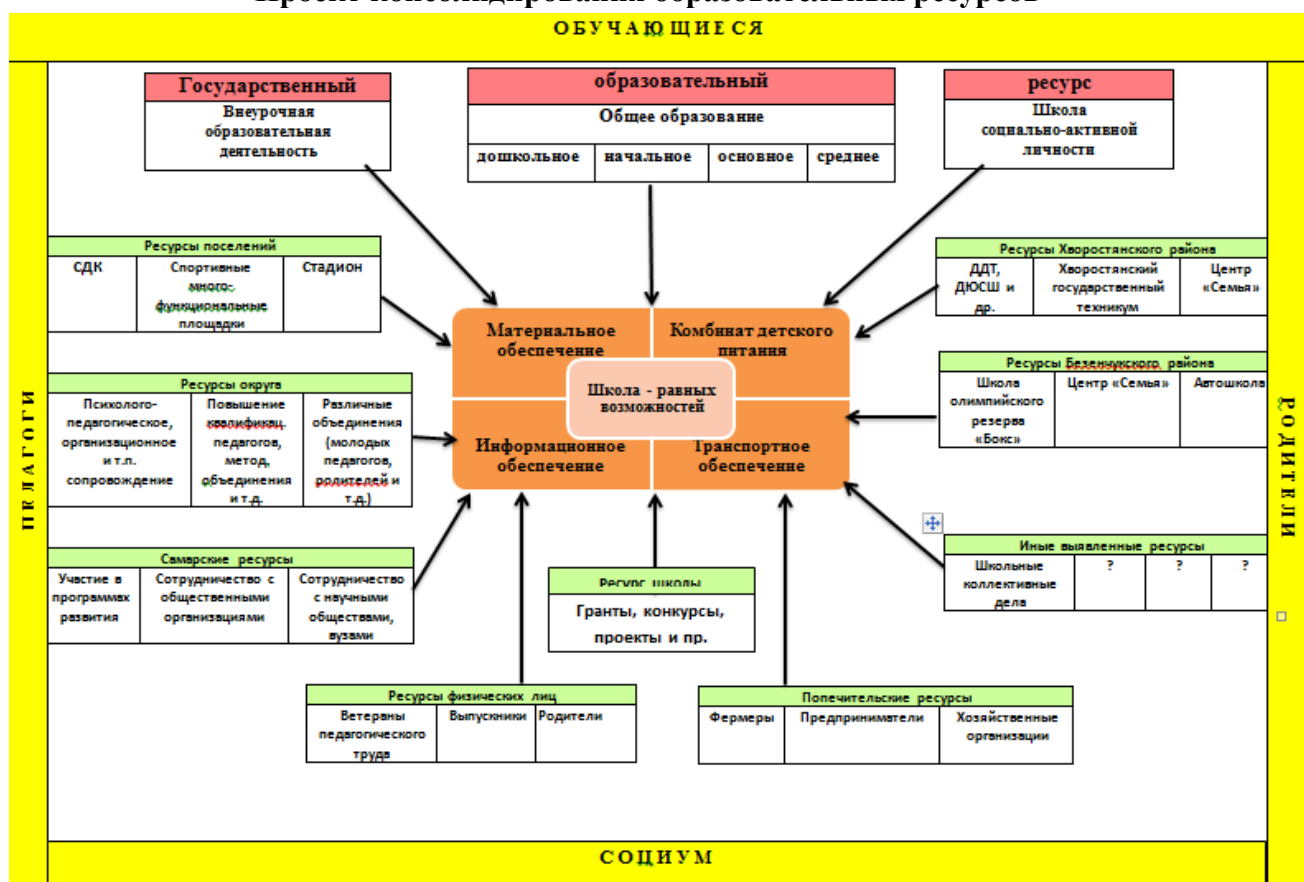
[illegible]

ОБУЧАЮЩИЕСЯ

ПЕДАГОГИ

РОДИТЕЛИ

СОЦИУМ

Государственный
Внеурочная образовательная деятельность

образовательный
Общее образование

| дошкольное | начальное | основное | среднее |
|---|---|---|---|

ресурс
Школа социально-активной личности

Ресурсы поселений

| СДК | Спортивные много-функциональные площадки | Стадион |
|---|---|---|

Ресурсы Хворостянского района

| ДДТ, ДЮСШ и др. | Хворостянский государственный техникум | Центр «Семья» |
|---|---|---|

Ресурсы округа

| Психолого-педагогическое, организационное и т.п. сопровождение | Повышение квалификац. педагогов, метод. объединения и т.д. | Различные объединения (молодых педагогов, родителей и т.д.) |
|---|---|---|

Ресурсы Безенчукского района

| Школа олимпийского резерва «Бокс» | Центр «Семья» | Автошкола |
|---|---|---|

Материальное обеспечение

Комбинат детского питания

Школа - равных возможностей

Информационное обеспечение

Транспортное обеспечение

Самарские ресурсы

| Участие в программах развития | Сотрудничество с общественными организациями | Сотрудничество с научными обществами, вузами |
|---|---|---|

Ресурс школы
Гранты, конкурсы, проекты и пр.

Иные выявленные ресурсы

| Школьные коллективные дела | ? | ? | ? |
|---|---|---|---|

Ресурсы физических лиц

| Ветераны педагогического труда | Выпускники | Родители |
|---|---|---|

Попечительские ресурсы

| Фермеры | Предприниматели | Хозяйственные организации |
|---|---|---|